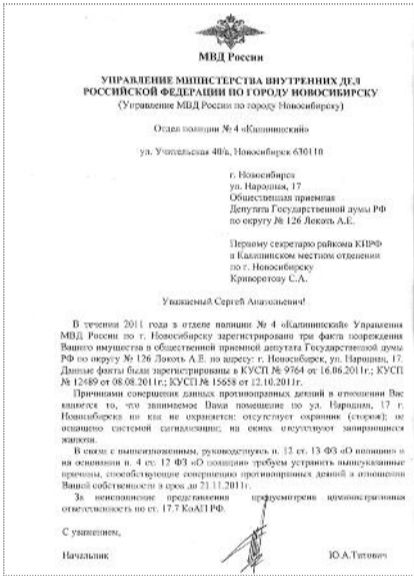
МВД России

УПРАВЛЕНИЕ МИНИСТЕРСТВА ВНУТРЕННИХ ДЕЛ РОССИЙСКОЙ ФЕДЕРАЦИИ ПО ГОРОДУ НОВОСИБИРСКУ
(Управление МВД России по городу Новосибирску)

Отдел полиции № 4 «Калининский»

ул. Учительская 40/а, Новосибирск 630110

г. Новосибирск
ул. Народная, 17
Общественная приемная
Депутата Государственной думы РФ
по округу № 126 Локоть А.Е.

Первому секретарю райкома КПРФ
в Калининском местном отделении
по г. Новосибирску
Криворотову С.А.

Уважаемый Сергей Анатольевич!

В течении 2011 года в отделе полиции № 4 «Калининский» Управления МВД России по г. Новосибирску зарегистрировано три факта повреждения Вашего имущества в общественной приемной депутата Государственной думы РФ по округу № 126 Локоть А.Е. по адресу: г. Новосибирск, ул. Народная, 17. Данные факты были зарегистрированы в КУСП № 9764 от 16.06.2011г.; КУСП № 12489 от 08.08.2011г.; КУСП № 15658 от 12.10.2011г.

Причинами совершения данных противоправных деяний в отношении Вас является то, что занимаемое Вами помещение по ул. Народная, 17 г. Новосибирска ни как не охраняется: отсутствует охранник (сторож); не оснащено системой сигнализации; на окнах отсутствуют запирающиеся жалюзи.

В связи с вышеизложенным, руководствуясь п. 12 ст. 13 ФЗ «О полиции» и на основании п. 4 ст. 12 ФЗ «О полиции» требуем устранить вышеуказанные причины, способствующие совершению противоправных деяний в отношении Вашей собственности в срок до 21.11.2011г.

За непсполнение представления предусмотрена административная ответственность по ст. 17.7 КоАП РФ.

С уважением,

Начальник Ю.А.Титович